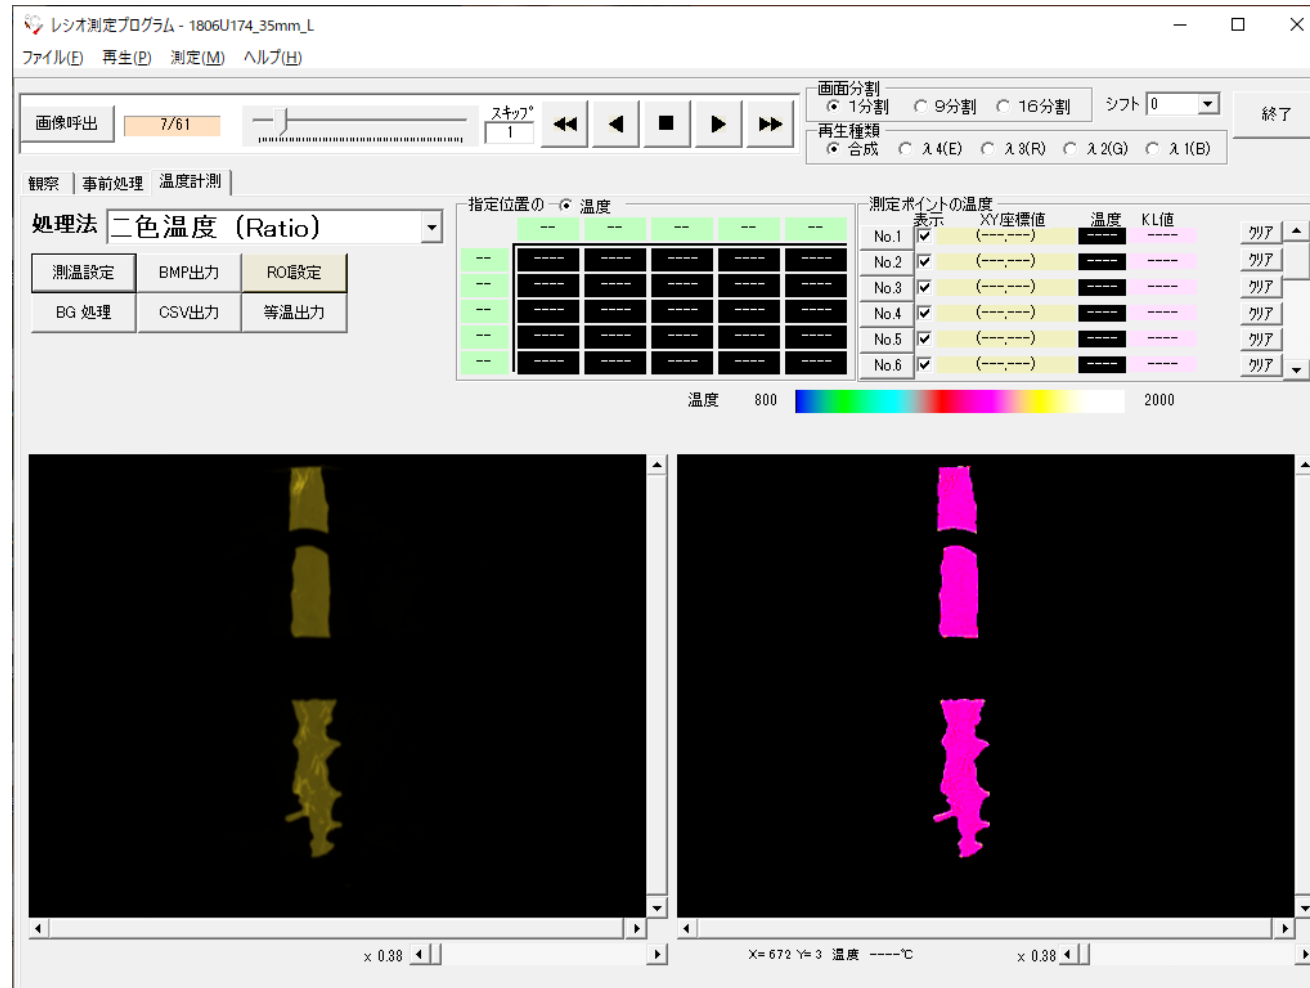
レシオ測定プログラム - 1806U174_35mm_L

ファイル(F) 再生(P) 測定(M) ヘルプ(H)

画像呼出 7/61 スキップ 1

画面分割
1分割 9分割 16分割
シフト 0
終了

再生種類
合成 λ4(E) λ3(R) λ2(G) λ1(B)

観察 事前処理 温度計測

処理法 二色温度 (Ratio)

測温設定 BMP出力 ROI設定
BG 処理 CSV出力 等温出力

指定位置の 温度

|  | -- | -- | -- | -- | -- |
|---|---|---|---|---|---|
| -- | ---- | ---- | ---- | ---- | ---- |
| -- | ---- | ---- | ---- | ---- | ---- |
| -- | ---- | ---- | ---- | ---- | ---- |
| -- | ---- | ---- | ---- | ---- | ---- |
| -- | ---- | ---- | ---- | ---- | ---- |

測定ポイントの温度

|  | 表示 | XY座標値 | 温度 | KL値 |  |
|---|---|---|---|---|---|
| No.1 | ☑ | (---,---) | ---- | ---- | クリア |
| No.2 | ☑ | (---,---) | ---- | ---- | クリア |
| No.3 | ☑ | (---,---) | ---- | ---- | クリア |
| No.4 | ☑ | (---,---) | ---- | ---- | クリア |
| No.5 | ☑ | (---,---) | ---- | ---- | クリア |
| No.6 | ☑ | (---,---) | ---- | ---- | クリア |

温度 800 2000

x 0.38

X= 672 Y= 3 温度 ----℃

x 0.38